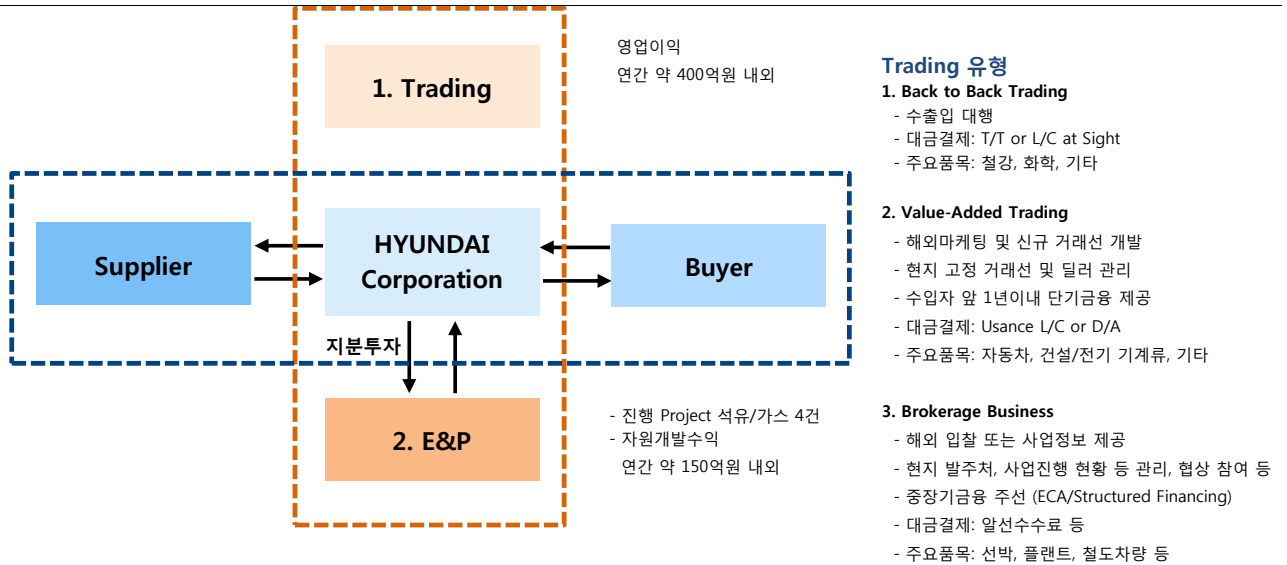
1. Trading

영업이익
연간 약 400억원 내외

Supplier

HYUNDAI Corporation

Buyer

지분투자

2. E&P

- 진행 Project 석유/가스 4건
- 자원개발수익
연간 약 150억원 내외

Trading 유형

1. Back to Back Trading
- 수출입 대행
- 대금결제: T/T or L/C at Sight
- 주요품목: 철강, 화학, 기타

2. Value-Added Trading
- 해외마케팅 및 신규 거래선 개발
- 현지 고정 거래선 및 딜러 관리
- 수입자 앞 1년이내 단기금융 제공
- 대금결제: Usance L/C or D/A
- 주요품목: 자동차, 건설/전기 기계류, 기타

3. Brokerage Business
- 해외 입찰 또는 사업정보 제공
- 현지 발주처, 사업진행 현황 등 관리, 협상 참여 등
- 중장기금융 주선 (ECA/Structured Financing)
- 대금결제: 알선수수료 등
- 주요품목: 선박, 플랜트, 철도차량 등